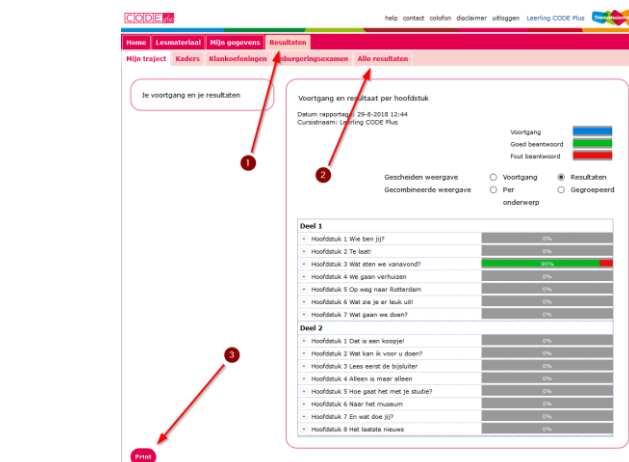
CODE plus

help contact colofon disclaimer uitloggen Leerling CODE Plus ThiemeMeulenhoff

Home Lesmateriaal Mijn gegevens Resultaten

Mijn traject Kaders Klankoefeningen Inburgeringsexamen Alle resultaten

Je voortgang en je resultaten

Voortgang en resultaat per hoofdstuk

Datum rapportage: 29-8-2018 12:44
Cursistnaam: Leerling CODE Plus

Voortgang
Goed beantwoord
Fout beantwoord

Gescheiden weergave
Gecombineerde weergave

Voortgang
Per onderwerp
Resultaten
Gegroepeerd

1

2

Deel 1

| | |
|---|---|
| Hoofdstuk 1 Wie ben jij? | 0% |
| Hoofdstuk 2 Te laat! | 0% |
| Hoofdstuk 3 Wat eten we vanavond? | 90% |
| Hoofdstuk 4 We gaan verhuizen | 0% |
| Hoofdstuk 5 Op weg naar Rotterdam | 0% |
| Hoofdstuk 6 Wat zie je er leuk uit! | 0% |
| Hoofdstuk 7 Wat gaan we doen? | 0% |

Deel 2

| | |
|---|---|
| Hoofdstuk 1 Dat is een koopje! | 0% |
| Hoofdstuk 2 Wat kan ik voor u doen? | 0% |
| Hoofdstuk 3 Lees eerst de bijsluiter | 0% |
| Hoofdstuk 4 Alleen is maar alleen | 0% |
| Hoofdstuk 5 Hoe gaat het met je studie? | 0% |
| Hoofdstuk 6 Naar het museum | 0% |
| Hoofdstuk 7 En wat doe jij? | 0% |
| Hoofdstuk 8 Het laatste nieuws | 0% |

3

Print